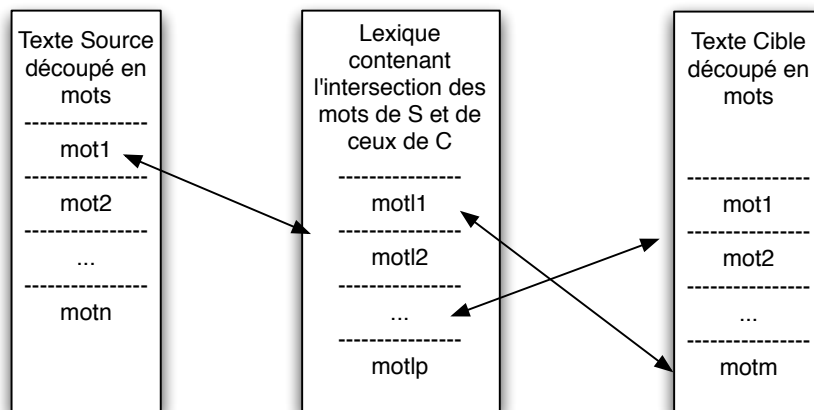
Texte Source découpé en mots
----------------
mot1
----------------
mot2
----------------
...
----------------
motn

Lexique contenant l'intersection des mots de S et de ceux de C
---------------
motl1
---------------
motl2
---------------
...
---------------
motlp

Texte Cible découpé en mots
----------------
mot1
----------------
mot2
----------------
...
----------------
motm